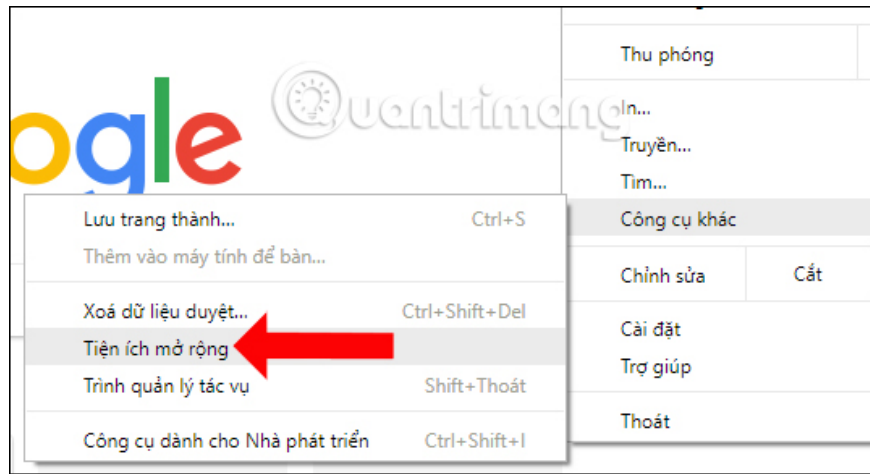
ogle

Quantrimang

Thu phóng

In...

Truyền...

Tìm...

Công cụ khác

Chỉnh sửa

Cắt

Cài đặt

Trợ giúp

Thoát

Lưu trang thành... Ctrl+S

Thêm vào máy tính để bàn...

Xoá dữ liệu duyệt... Ctrl+Shift+Del

Tiện ích mở rộng

Trình quản lý tác vụ Shift+Thoát

Công cụ dành cho Nhà phát triển Ctrl+Shift+I